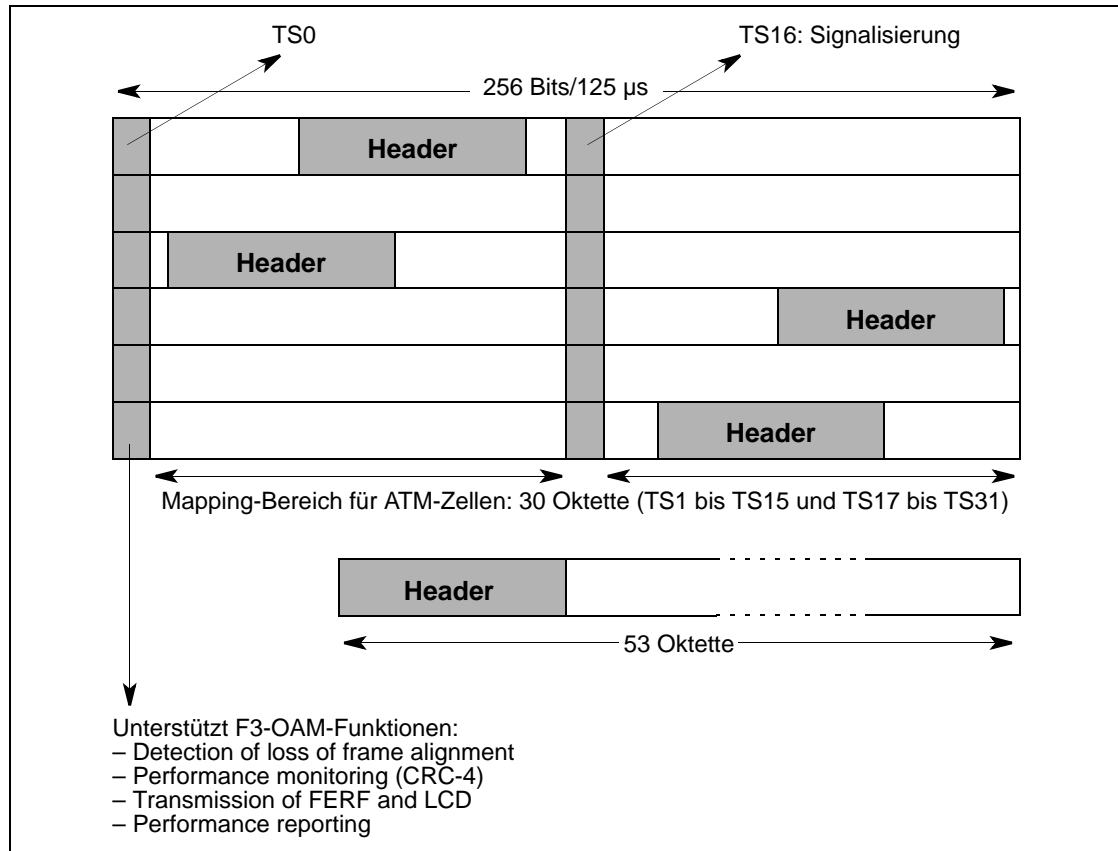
TS0

TS16: Signalisierung

256 Bits/125 µs

Header

Header

Header

Header

Mapping-Bereich für ATM-Zellen: 30 Oktette (TS1 bis TS15 und TS17 bis TS31)

Header

53 Oktette

Unterstützt F3-OAM-Funktionen:
– Detection of loss of frame alignment
– Performance monitoring (CRC-4)
– Transmission of FERF and LCD
– Performance reporting